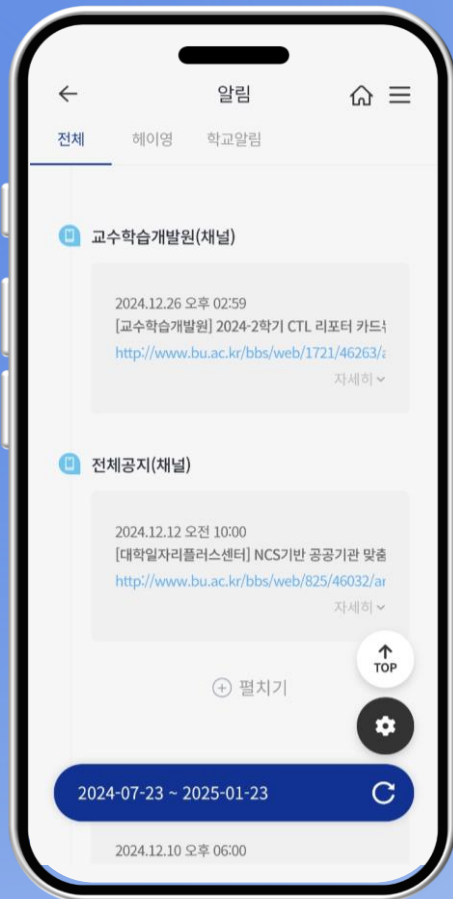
알림

전체 헤이영 학교알림

교수학습개발원(채널)

2024.12.26 오후 02:59
[교수학습개발원] 2024-2학기 CTL 리포터 카드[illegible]
http://www.bu.ac.kr/bbs/web/1721/46263/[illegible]
자세히

전체공지(채널)

2024.12.12 오전 10:00
[대학일자리플러스센터] NCS기반 공공기관 맞춤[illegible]
http://www.bu.ac.kr/bbs/web/825/46032/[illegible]
자세히

TOP

펼치기

2024-07-23 ~ 2025-01-23

2024.12.10 오후 06:00